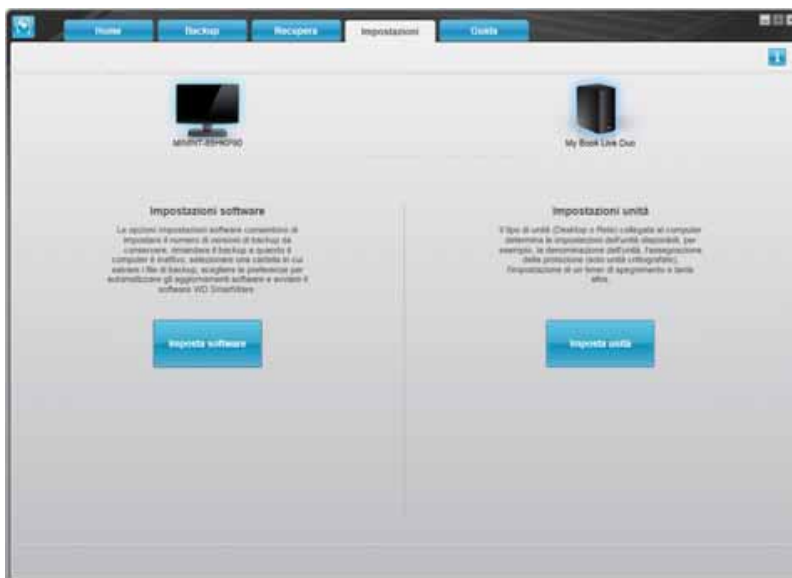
Home Backup Recupera Impostazioni Guida

MINRT-E5H0F90

My Book Live Duo

Impostazioni software

Le opzioni Impostazioni software consentono di impostare il numero di versioni di backup da conservare, rimandare il backup a quando il computer è inattivo, selezionare una cartella in cui estrarre i file di backup, scegliere le preferenze per automatizzare gli aggiornamenti software e avviare il software WD SmartWare.

Imposta software

Impostazioni unità

Il tipo di unità (Desktop o Rete) collegata al computer determina le impostazioni dell'unità disponibili, per esempio, la denominazione dell'unità, l'assegnazione della protezione (solo unità crittografate), l'impostazione di un timer di spegnimento e tante altre.

Imposta unità